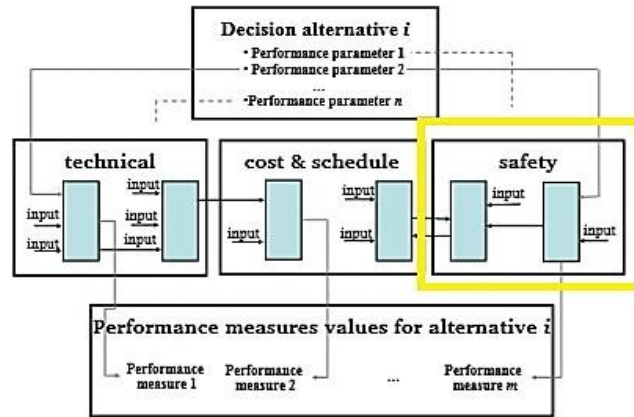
Decision alternative $i$

• Performance parameter 1
• Performance parameter 2
...
•Performance parameter $n$

technical

input
input
input
input
input

cost & schedule

input
input
input

safety

input
input

Performance measures values for alternative $i$

Performance measure 1
Performance measure 2
...
Performance measure $m$